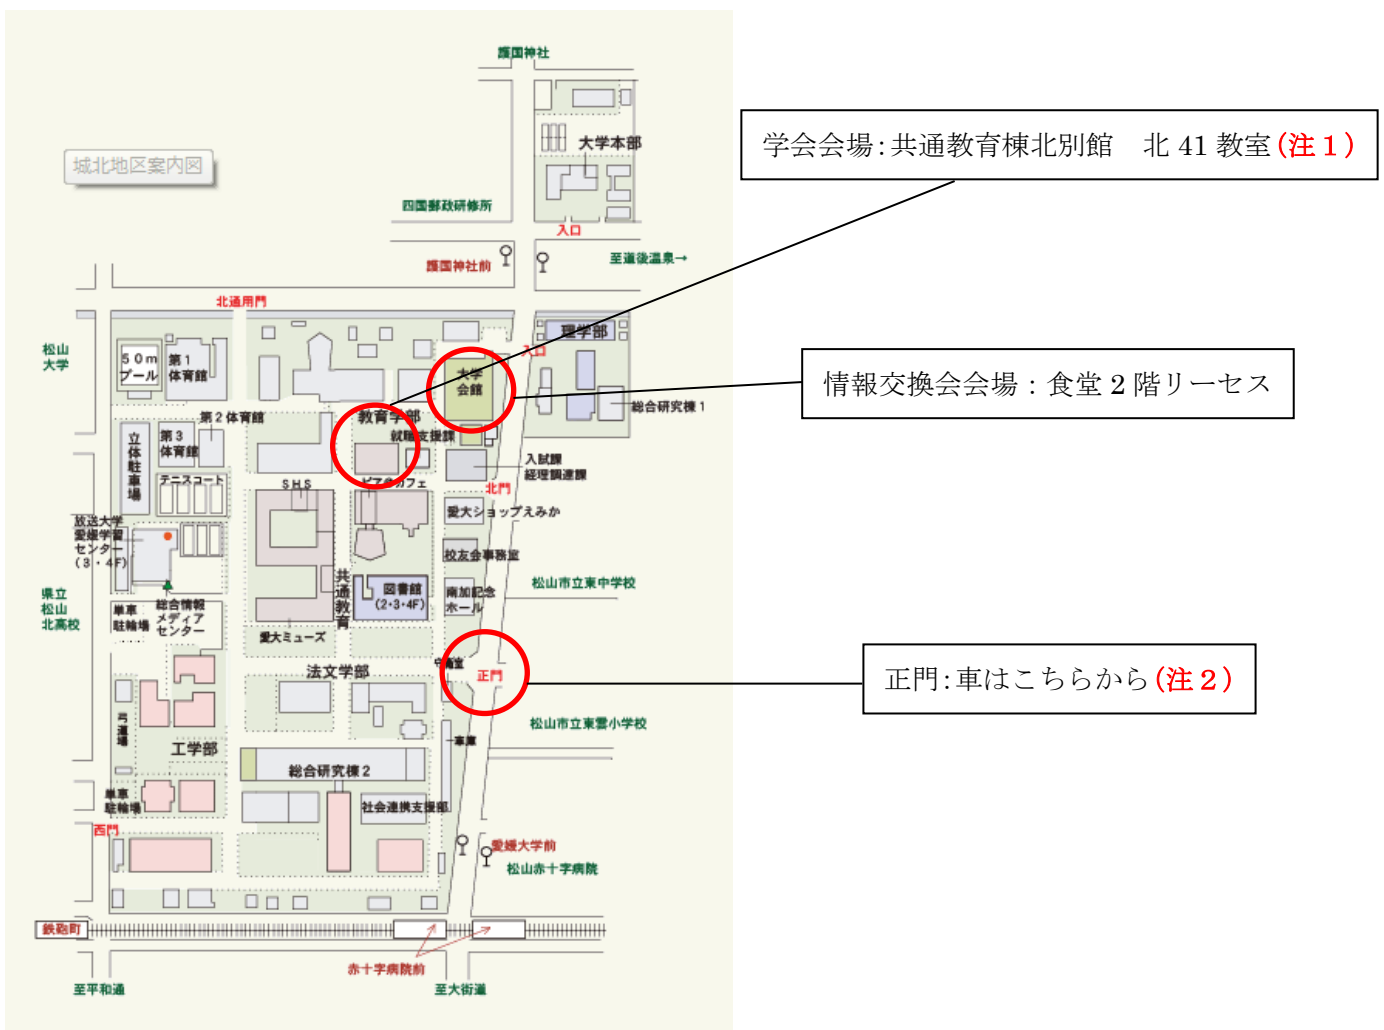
城北地区案内図

護国神社

大学本部

四国郵政研修所

入口

護国神社前

至道後温泉→

北通用門

理学部

入口

松山大学

50m プール

第1体育館

大学会館

総合研究棟1

第2体育館

教育学部

就職支援課

第3体育館

立体駐車場

テニスコート

SHS

ピアカフェ

入試課

経理調達課

北門

愛大ショップえみか

放送大学愛媛学習センター（3・4F）

校友会事務室

松山市立東中学校

県立松山北高校

単車駐輪場

総合情報メディアセンター

共通教育

図書館（2・3・4F）

南加記念ホール

愛大ミューズ

法文学部

守衛室

正門

松山市立東雲小学校

弓道場

工学部

車庫

総合研究棟2

単車駐輪場

社会連携支援部

西門

愛媛大学前

松山赤十字病院

鉄砲町

赤十字病院前

至平和通

至大街道

学会会場：共通教育棟北別館　北 41 教室（注１）

情報交換会会場：食堂２階リーセス

正門：車はこちらから（注２）